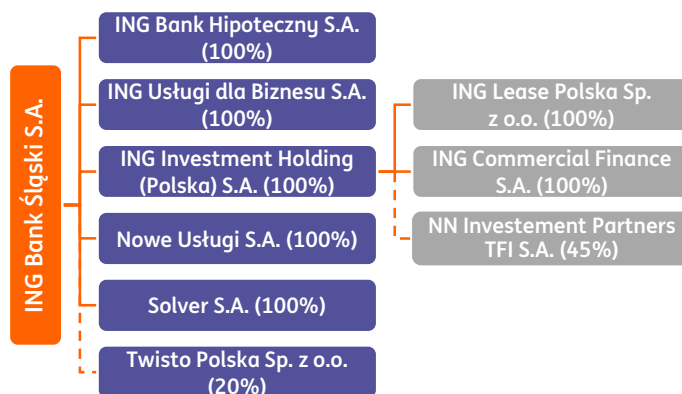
ING Bank Śląski S.A.

ING Bank Hipoteczny S.A. (100%)

ING Usługi dla Biznesu S.A. (100%)

ING Investment Holding (Polska) S.A. (100%)

Nowe Usługi S.A. (100%)

Solver S.A. (100%)

Twisto Polska Sp. z o.o. (20%)

ING Lease Polska Sp. z o.o. (100%)

ING Commercial Finance S.A. (100%)

NN Investement Partners TFI S.A. (45%)